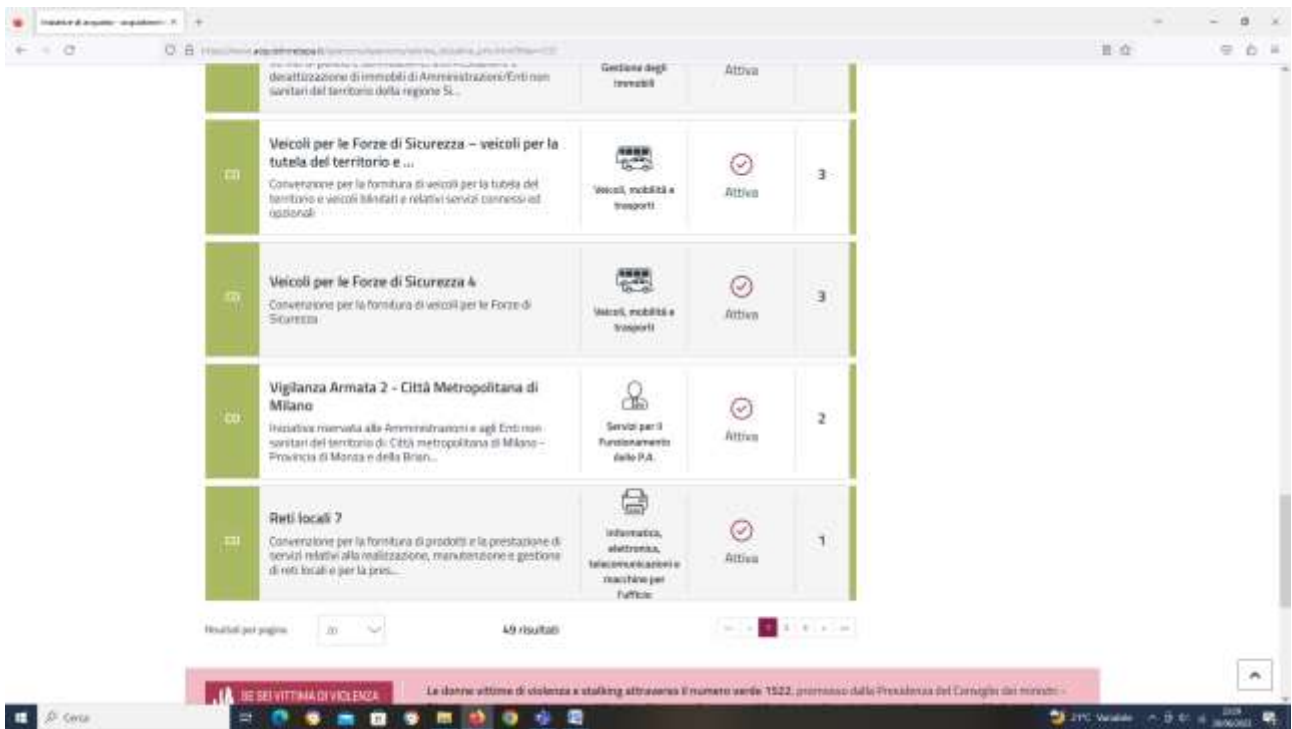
desattizzazione di immobili di Amministrazioni/Enti non sanitari del territorio della regione Si...

Gestione degli immobili

Attiva

CO

Veicoli per le Forze di Sicurezza – veicoli per la tutela del territorio e ...

Convenzione per la fornitura di veicoli per la tutela del territorio e veicoli blindati e relativi servizi connessi ed opzionali

Veicoli, mobilità e trasporti

Attiva

3

CO

Veicoli per le Forze di Sicurezza 4

Convenzione per la fornitura di veicoli per le Forze di Sicurezza

Veicoli, mobilità e trasporti

Attiva

3

CO

Vigilanza Armata 2 - Città Metropolitana di Milano

Iniziativa riservata alle Amministrazioni e agli Enti non sanitari del territorio di Città metropolitana di Milano – Provincia di Monza e della Brian...

Servizi per il Funzionamento della P.A.

Attiva

2

CO

Reti locali 7

Convenzione per la fornitura di prodotti e la prestazione di servizi relativi alla realizzazione, manutenzione e gestione di reti locali e per la pres...

Informatica, elettronica, telecomunicazioni e macchine per l'ufficio

Attiva

1

Risultati per pagina 20

49 risultati

SE SEI VITTIMA DI VIOLENZA

Le donne vittime di violenza e stalking attraverso il numero verde 1522, promosso dalla Presidenza del Consiglio dei ministri -

Cerca

21°C Variabile